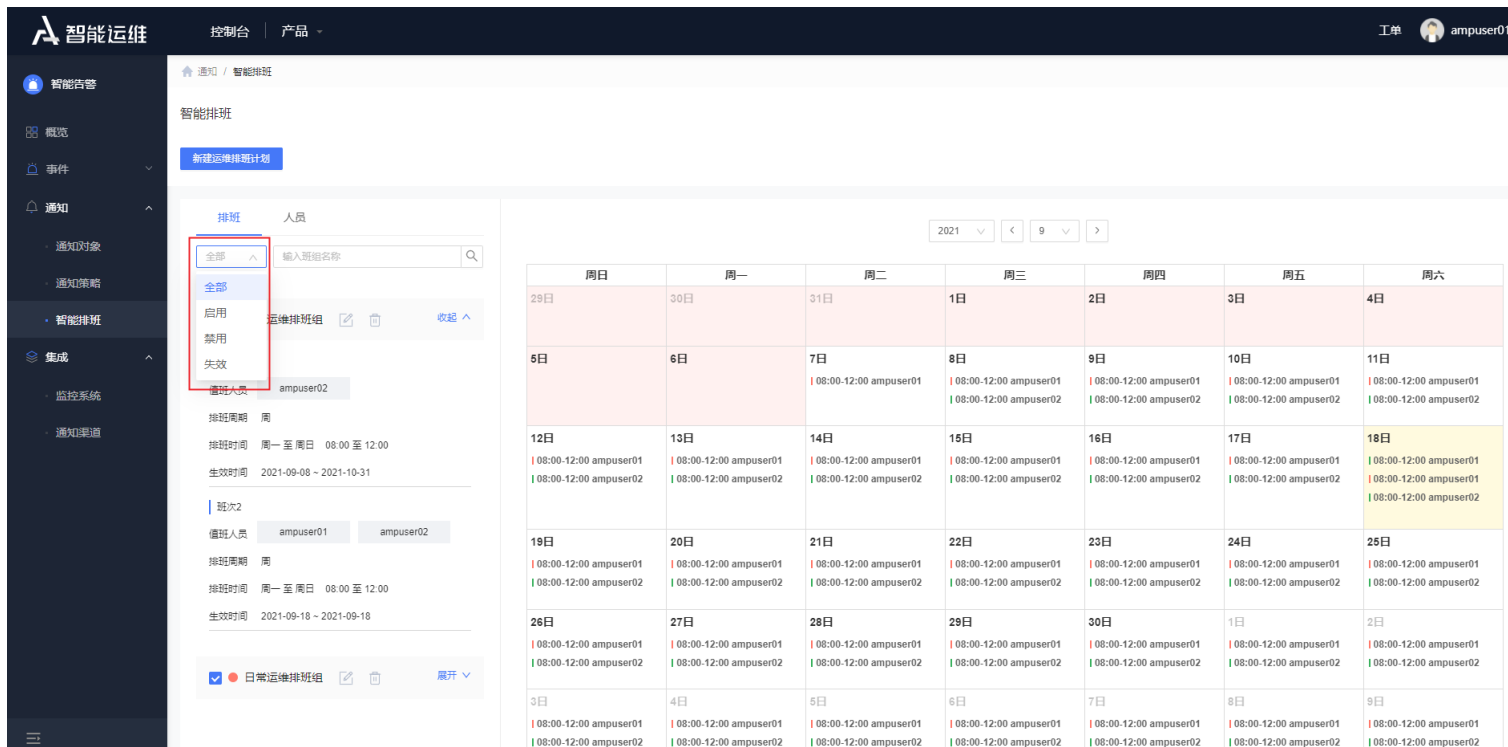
智能运维 控制台 | 产品 工单 ampuser01

智能告警
概览
事件
通知
通知对象
通知策略
智能排班
集成
监控系统
通知渠道

通知 / 智能排班

智能排班

新建运维排班计划

排班 人员

全部
输入班组名称
全部
启用
禁用
失效
运维排班组 收起

值班人员 ampuser02
排班周期 周
排班时间 周一 至 周日 08:00 至 12:00
生效时间 2021-09-08 ~ 2021-10-31

班次2
值班人员 ampuser01 ampuser02
排班周期 周
排班时间 周一 至 周日 08:00 至 12:00
生效时间 2021-09-18 ~ 2021-09-18

日常运维排班组 展开

2021 9

| 周日 | 周一 | 周二 | 周三 | 周四 | 周五 | 周六 |
|---|---|---|---|---|---|---|
| 29日 | 30日 | 31日 | 1日 | 2日 | 3日 | 4日 |
| 5日 | 6日 | 7日 08:00-12:00 ampuser01 | 8日 08:00-12:00 ampuser01 08:00-12:00 ampuser02 | 9日 08:00-12:00 ampuser01 08:00-12:00 ampuser02 | 10日 08:00-12:00 ampuser01 08:00-12:00 ampuser02 | 11日 08:00-12:00 ampuser01 08:00-12:00 ampuser02 |
| 12日 08:00-12:00 ampuser01 08:00-12:00 ampuser02 | 13日 08:00-12:00 ampuser01 08:00-12:00 ampuser02 | 14日 08:00-12:00 ampuser01 08:00-12:00 ampuser02 | 15日 08:00-12:00 ampuser01 08:00-12:00 ampuser02 | 16日 08:00-12:00 ampuser01 08:00-12:00 ampuser02 | 17日 08:00-12:00 ampuser01 08:00-12:00 ampuser02 | 18日 08:00-12:00 ampuser01 08:00-12:00 ampuser01 08:00-12:00 ampuser02 |
| 19日 08:00-12:00 ampuser01 08:00-12:00 ampuser02 | 20日 08:00-12:00 ampuser01 08:00-12:00 ampuser02 | 21日 08:00-12:00 ampuser01 08:00-12:00 ampuser02 | 22日 08:00-12:00 ampuser01 08:00-12:00 ampuser02 | 23日 08:00-12:00 ampuser01 08:00-12:00 ampuser02 | 24日 08:00-12:00 ampuser01 08:00-12:00 ampuser02 | 25日 08:00-12:00 ampuser01 08:00-12:00 ampuser02 |
| 26日 08:00-12:00 ampuser01 08:00-12:00 ampuser02 | 27日 08:00-12:00 ampuser01 08:00-12:00 ampuser02 | 28日 08:00-12:00 ampuser01 08:00-12:00 ampuser02 | 29日 08:00-12:00 ampuser01 08:00-12:00 ampuser02 | 30日 08:00-12:00 ampuser01 08:00-12:00 ampuser02 | 1日 08:00-12:00 ampuser01 08:00-12:00 ampuser02 | 2日 08:00-12:00 ampuser01 08:00-12:00 ampuser02 |
| 3日 08:00-12:00 ampuser01 08:00-12:00 ampuser02 | 4日 08:00-12:00 ampuser01 08:00-12:00 ampuser02 | 5日 08:00-12:00 ampuser01 08:00-12:00 ampuser02 | 6日 08:00-12:00 ampuser01 08:00-12:00 ampuser02 | 7日 08:00-12:00 ampuser01 08:00-12:00 ampuser02 | 8日 08:00-12:00 ampuser01 08:00-12:00 ampuser02 | 9日 08:00-12:00 ampuser01 08:00-12:00 ampuser02 |